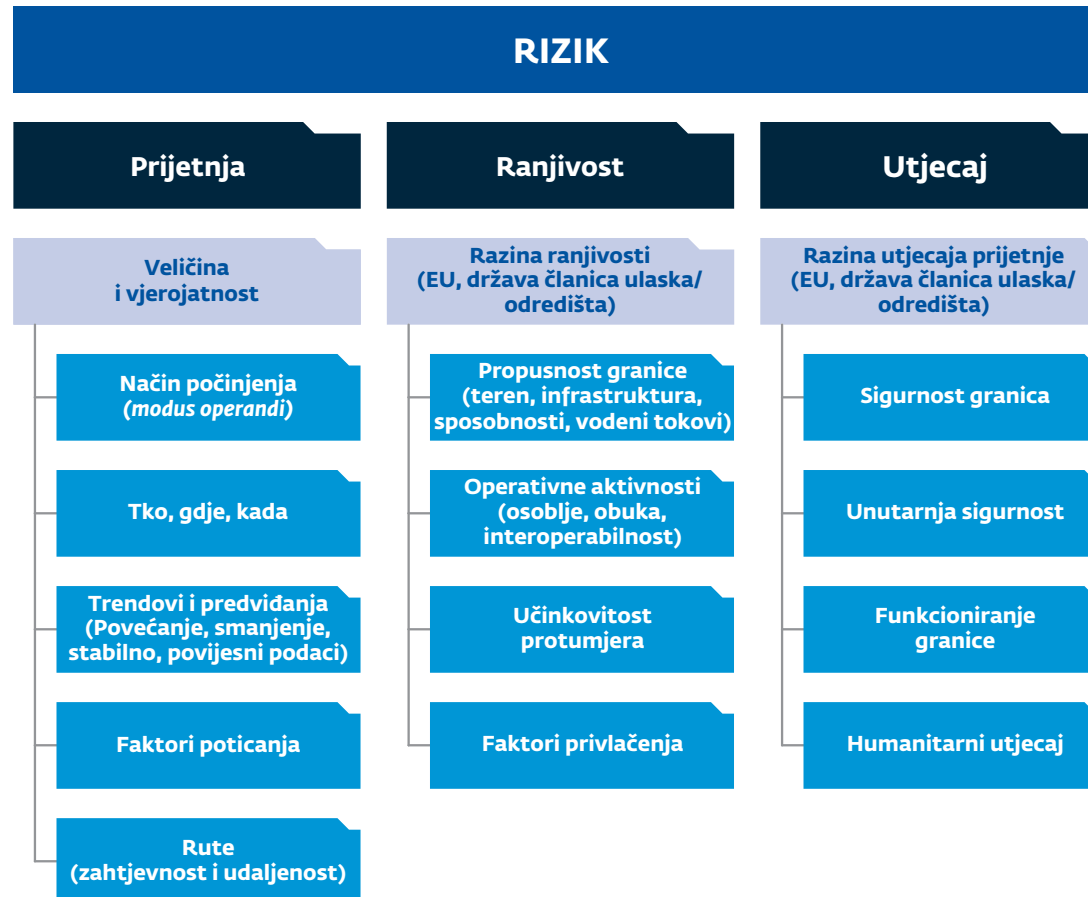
RIZIK

Prijetnja

Veličina i vjerojatnost

Način počinjenja (*modus operandi*)

Tko, gdje, kada

Trendovi i predviđanja (Povećanje, smanjenje, stabilno, povijesni podaci)

Faktori poticanja

Rute (zahtjevnost i udaljenost)

Ranjivost

Razina ranjivosti (EU, država članica ulaska/ odredišta)

Propusnost granice (teren, infrastruktura, sposobnosti, vodeni tokovi)

Operativne aktivnosti (osoblje, obuka, interoperabilnost)

Učinkovitost protumjera

Faktori privlačenja

Utjecaj

Razina utjecaja prijetnje (EU, država članica ulaska/ odredišta)

Sigurnost granica

Unutarnja sigurnost

Funkcioniranje granice

Humanitarni utjecaj